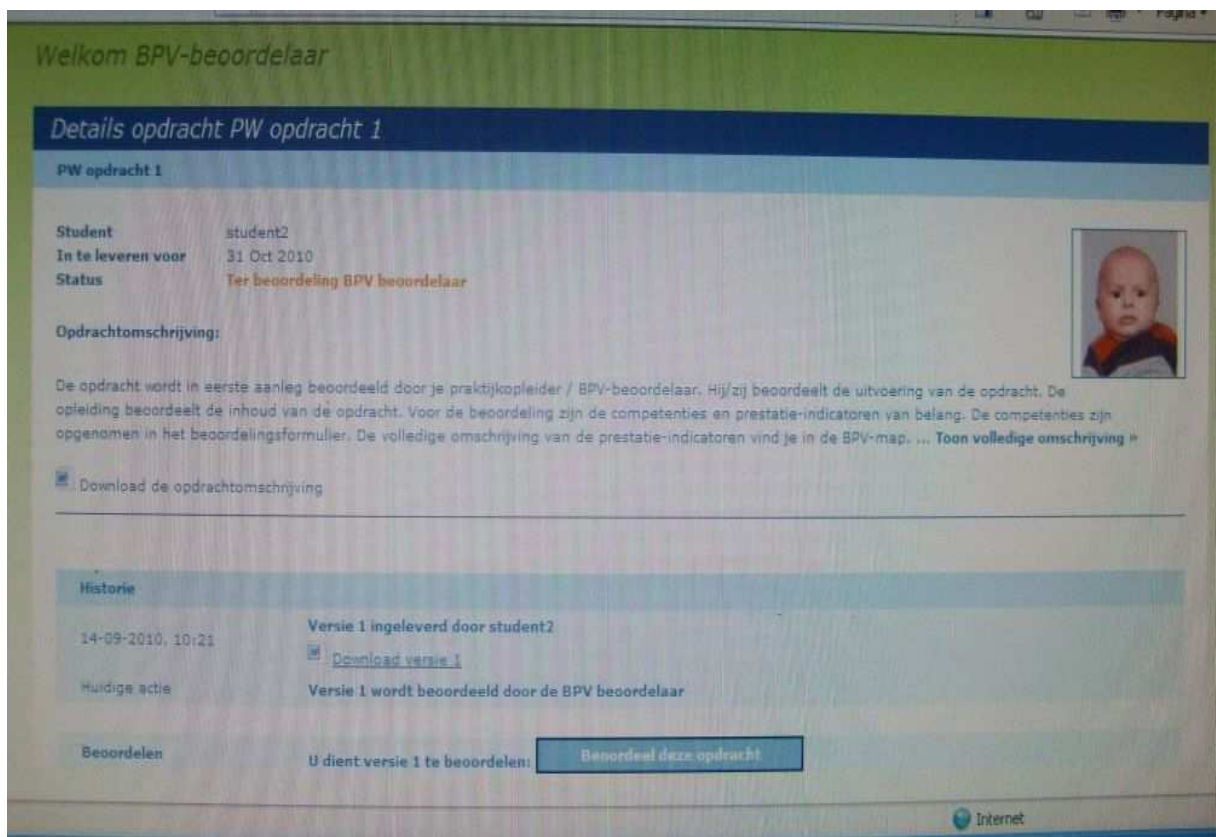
Pagina

Welkom BPV-beoordelaar

Details opdracht PW opdracht 1

PW opdracht 1

Student student2
In te leveren voor 31 Oct 2010
Status Ter beoordeling BPV beoordelaar

Opdrachtomschrijving:

De opdracht wordt in eerste aanleg beoordeeld door je praktijkopleider / BPV-beoordelaar. Hij/zij beoordeelt de uitvoering van de opdracht. De opleiding beoordeelt de inhoud van de opdracht. Voor de beoordeling zijn de competenties en prestatie-indicatoren van belang. De competenties zijn opgenomen in het beoordelingsformulier. De volledige omschrijving van de prestatie-indicatoren vind je in de BPV-map. ... Toon volledige omschrijving »

Download de opdrachtomschrijving

Historie

14-09-2010, 10:21 Versie 1 ingeleverd door student2
Download versie 1

Huidige actie Versie 1 wordt beoordeeld door de BPV beoordelaar

Beoordelen U dient versie 1 te beoordelen: Beoordeel deze opdracht

Internet